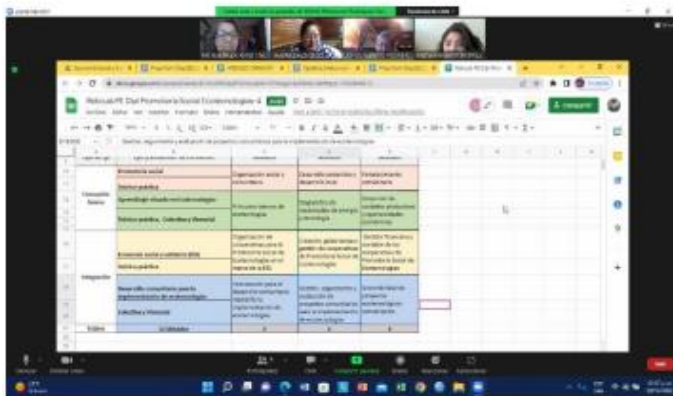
Economía social
Gestión pública
Aprendizaje situado en Ecotecnologías
Práctica pública, Colectiva y Memorial
Economía social y solidaria (ESS)
Gestión pública
Desarrollo comunitario para la implementación de ecotecnologías
Colectiva y Memorial
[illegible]